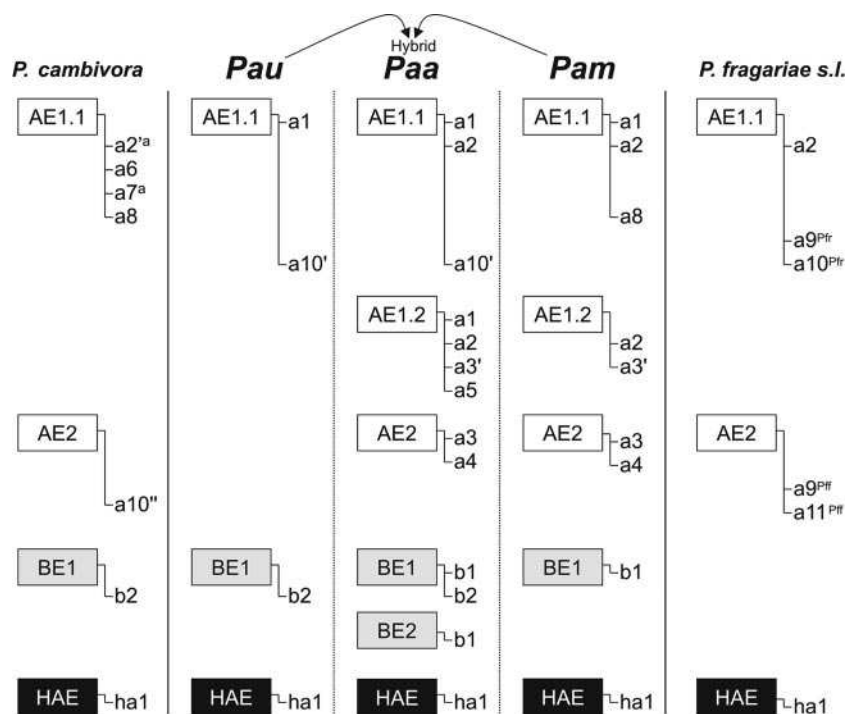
Hybrid

P. cambivora

AE1.1 a2'$^{a}$ a6 a7$^{a}$ a8

AE2 a10''

BE1 b2

HAE ha1

Pau

AE1.1 a1 a10'

BE1 b2

HAE ha1

Paa

AE1.1 a1 a2 a10'

AE1.2 a1 a2 a3' a5

AE2 a3 a4

BE1 b1 b2

BE2 b1

HAE ha1

Pam

AE1.1 a1 a2 a8

AE1.2 a2 a3'

AE2 a3 a4

BE1 b1

HAE ha1

P. fragariae s.l.

AE1.1 a2 a9$^{Pfr}$ a10$^{Pfr}$

AE2 a9$^{Pff}$ a11$^{Pff}$

HAE ha1